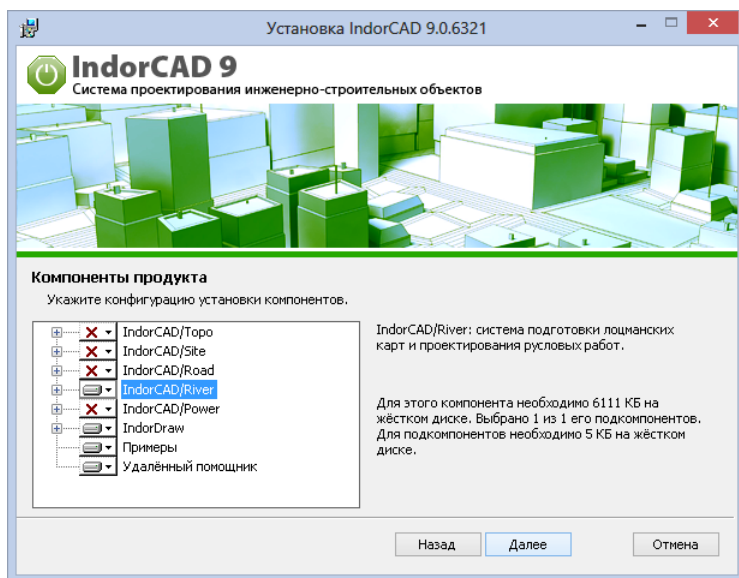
Установка IndorCAD 9.0.6321

IndorCAD 9
Система проектирования инженерно-строительных объектов

Компоненты продукта
Укажите конфигурацию установки компонентов.

IndorCAD/Topo
IndorCAD/Site
IndorCAD/Road
IndorCAD/River
IndorCAD/Power
IndorDraw
Примеры
Удалённый помощник

IndorCAD/River: система подготовки лоцманских карт и проектирования русловых работ.

Для этого компонента необходимо 6111 КБ на жёстком диске. Выбрано 1 из 1 его подкомпонентов. Для подкомпонентов необходимо 5 КБ на жёстком диске.

Назад
Далее
Отмена